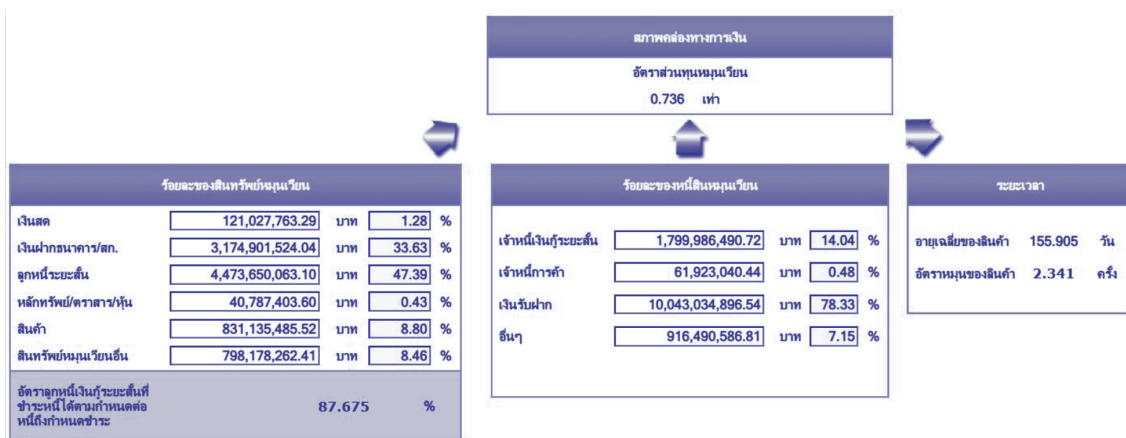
สภาพคล่องทางการเงิน

อัตราส่วนทุนหมุนเวียน

0.736 เท่า

ร้อยละของสินทรัพย์หมุนเวียน

| | | | | |
|---|---|---|---|---|
| เงินสด | 121,027,763.29 | บาท | 1.28 | % |
| เงินฝากธนาคาร/สก. | 3,174,901,524.04 | บาท | 33.63 | % |
| ลูกหนี้ระยะสั้น | 4,473,650,063.10 | บาท | 47.39 | % |
| หลักทรัพย์/ตราสาร/หุ้น | 40,787,403.60 | บาท | 0.43 | % |
| สินค้า | 831,135,485.52 | บาท | 8.80 | % |
| สินทรัพย์หมุนเวียนอื่น | 798,178,262.41 | บาท | 8.46 | % |

อัตราลูกหนี้เงินกู้ระยะสั้นที่ชำระหนี้ได้ตามกำหนดต่อหนี้ถึงกำหนดชำระ 87.675 %

ร้อยละของหนี้สินหมุนเวียน

| | | | | |
|---|---|---|---|---|
| เจ้าหนี้เงินกู้ระยะสั้น | 1,799,986,490.72 | บาท | 14.04 | % |
| เจ้าหนี้การค้า | 61,923,040.44 | บาท | 0.48 | % |
| เงินรับฝาก | 10,043,034,896.54 | บาท | 78.33 | % |
| อื่นๆ | 916,490,586.81 | บาท | 7.15 | % |

ระยะเวลา

อายุเฉลี่ยของสินค้า 155.905 วัน

อัตราหมุนของสินค้า 2.341 ครั้ง